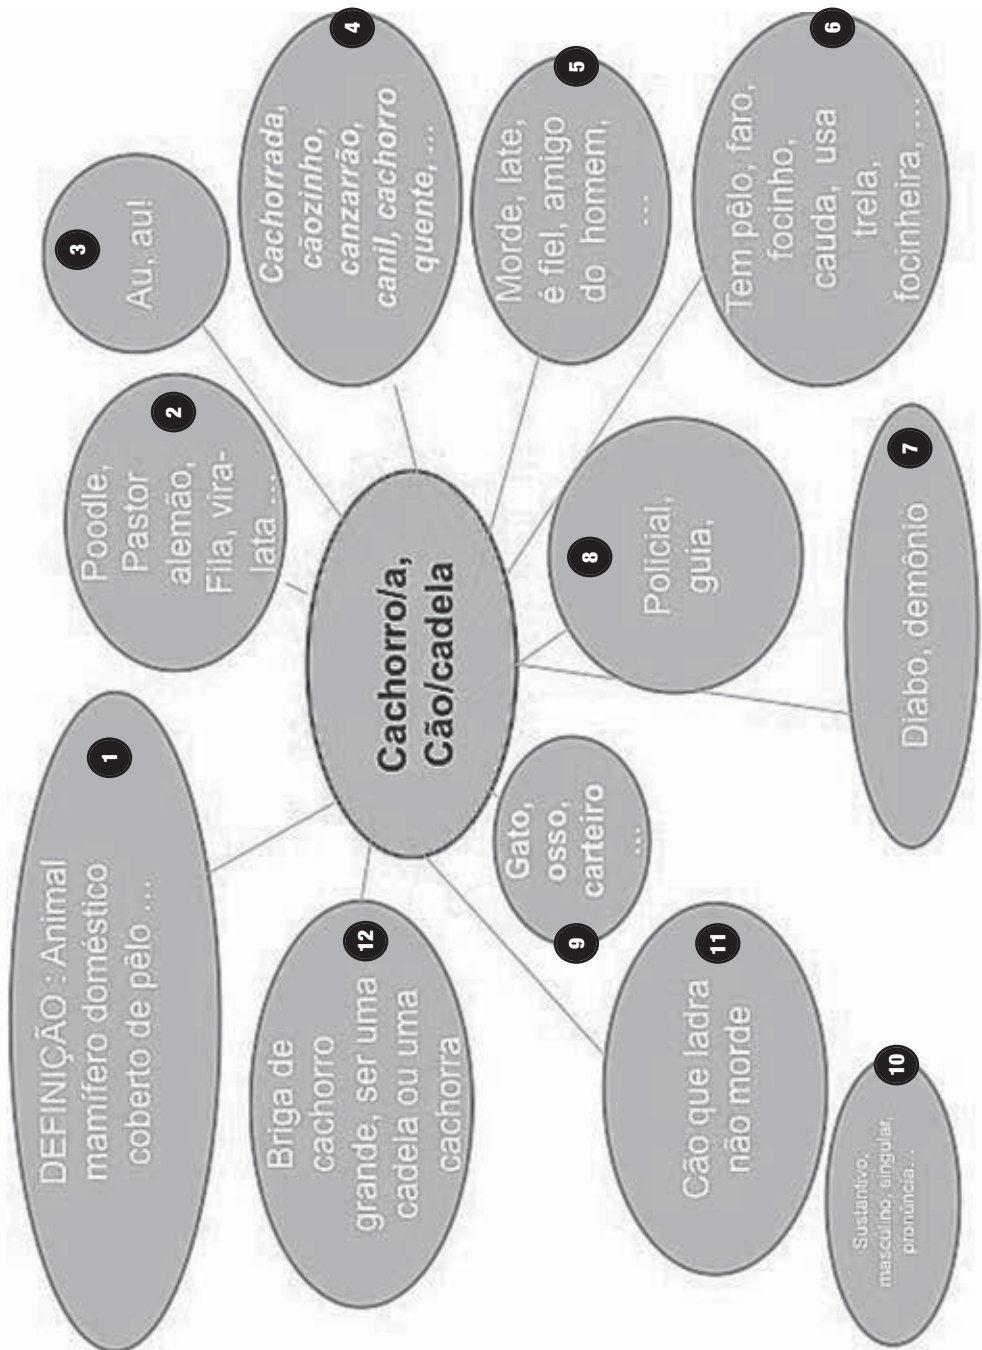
Cachorro/a, Cão/cadela

1
DEFINIÇÃO : Animal mamífero doméstico coberto de pêlo ...

2
Poodle, Pastor alemão, Fila, viralata ...

3
Au, au!

4
*Cachorrada, cãozinho, canzarrão, canil, cachorro quente, ...*

5
Morde, late, é fiel, amigo do homem, ...

6
Tem pêlo, faro, focinho, cauda, usa trela, focinheira, ...

7
Diabo, demônio

8
Policial, guia,

9
Gato, osso, carteiro ...

10
Sustantivo, masculino, singular, pronúncia...

11
Cão que ladra não morde

12
Briga de cachorro grande, ser uma cadela ou uma cachorra